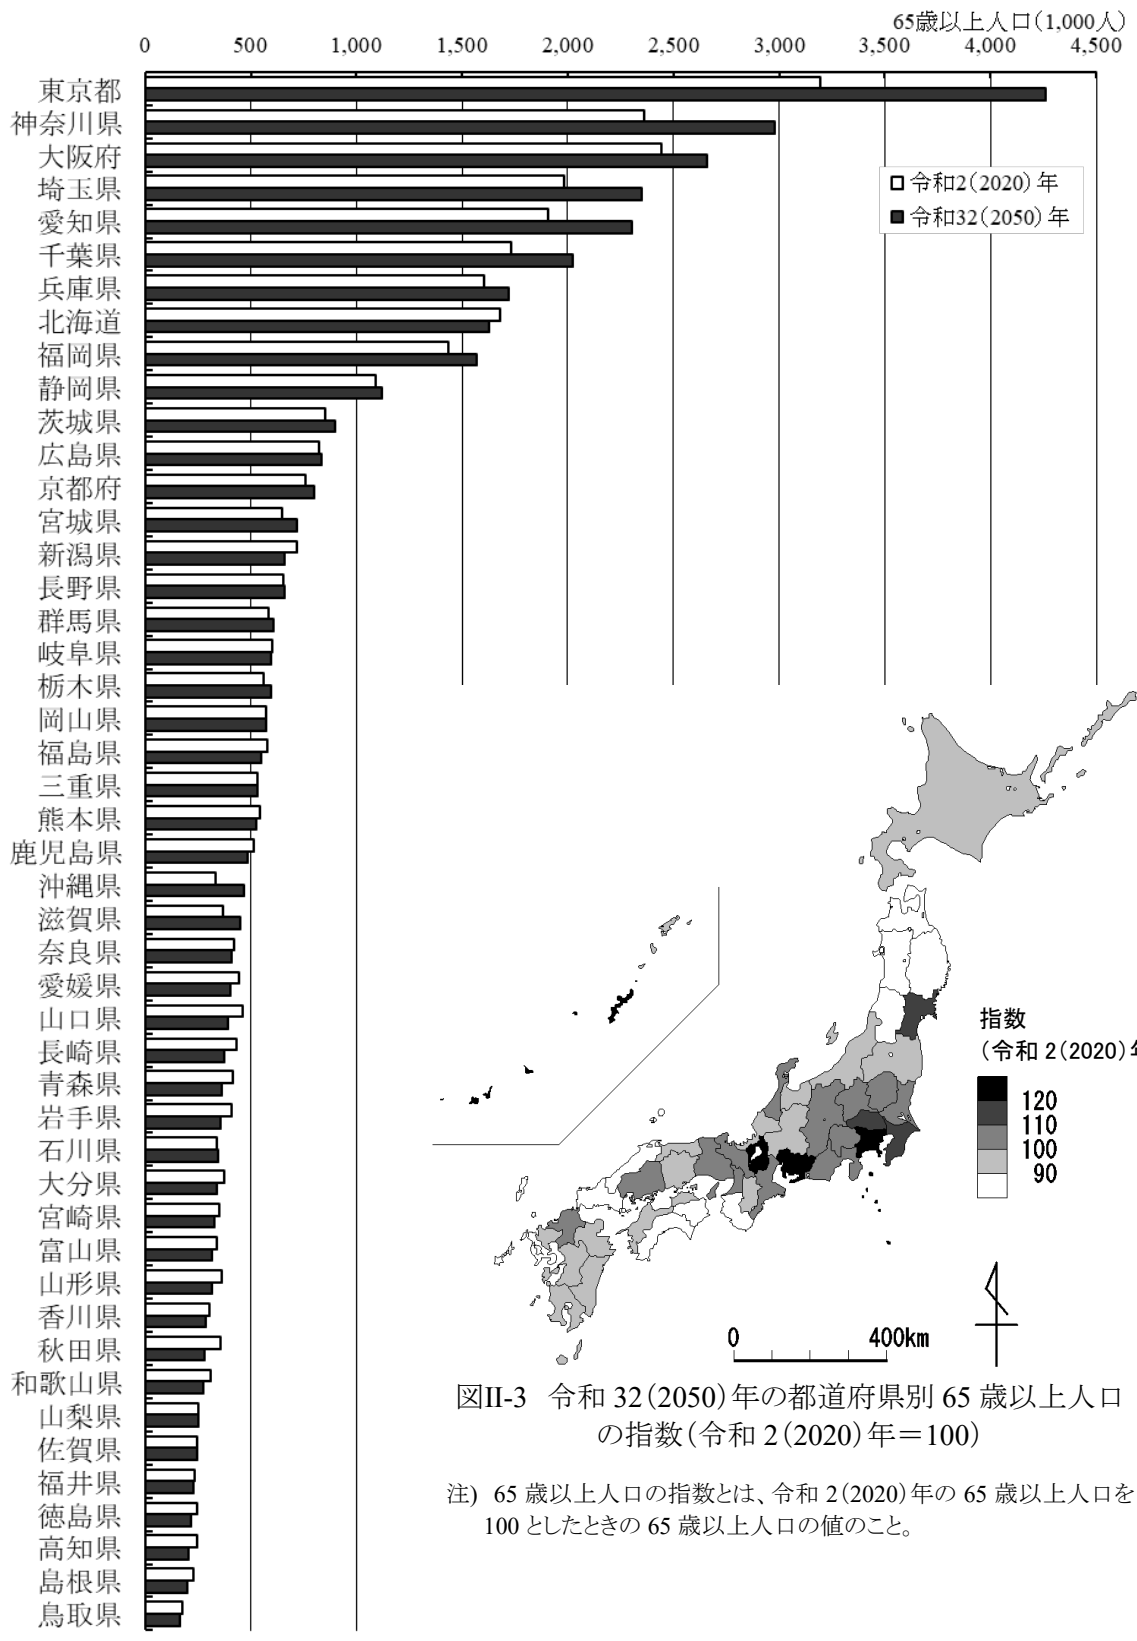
65歳以上人口(1,000人)

0 500 1,000 1,500 2,000 2,500 3,000 3,500 4,000 4,500

東京都
神奈川県
大阪府
埼玉県
愛知県
千葉県
兵庫県
北海道
福岡県
静岡県
茨城県
広島県
京都府
宮城県
新潟県
長野県
群馬県
岐阜県
栃木県
岡山県
福島県
三重県
熊本県
鹿児島県
沖縄県
滋賀県
奈良県
愛媛県
山口県
長崎県
青森県
岩手県
石川県
大分県
宮崎県
富山県
山形県
香川県
秋田県
和歌山県
山梨県
佐賀県
福井県
徳島県
高知県
島根県
鳥取県

□令和2(2020)年
■令和32(2050)年

指数
(令和 2(2020)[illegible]

120
110
100
90

0 400km

図II-3 令和 32(2050)年の都道府県別 65 歳以上人口の指数(令和 2(2020)年＝100)

注) 65 歳以上人口の指数とは、令和 2(2020)年の 65 歳以上人口を 100 としたときの 65 歳以上人口の値のこと。